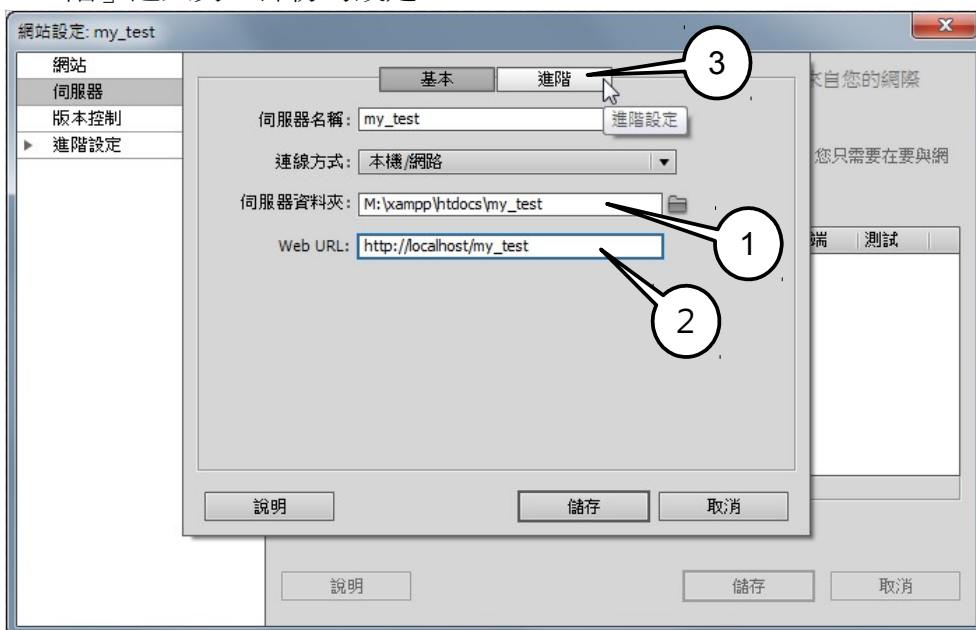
網站設定: my_test

網站
伺服器
版本控制
進階設定

來自您的網際

您只需要在要與網

端 | 測試

基本
進階
進階設定

3

伺服器名稱: my_test

連線方式: 本機/網路

伺服器資料夾: M:\xampp\htdocs\my_test

Web URL: http://localhost/my_test

1

2

說明
儲存
取消

說明
儲存
取消